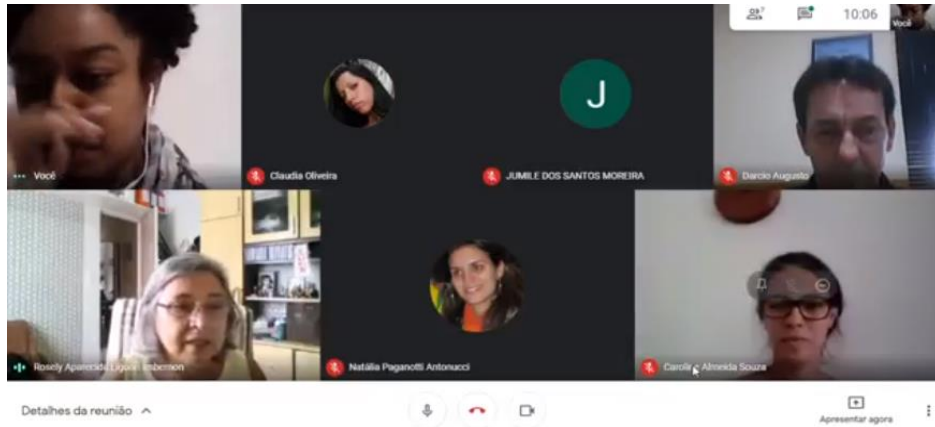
7

10:06

Você

Você

Claudia Oliveira

J

JUMILE DOS SANTOS MOREIRA

Darcio Augusto

Rosely Aparecida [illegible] Imbernon

Natália Paganotti Antonucci

Carol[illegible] Almeida Souza

Detalhes da reunião ^

Apresentar agora